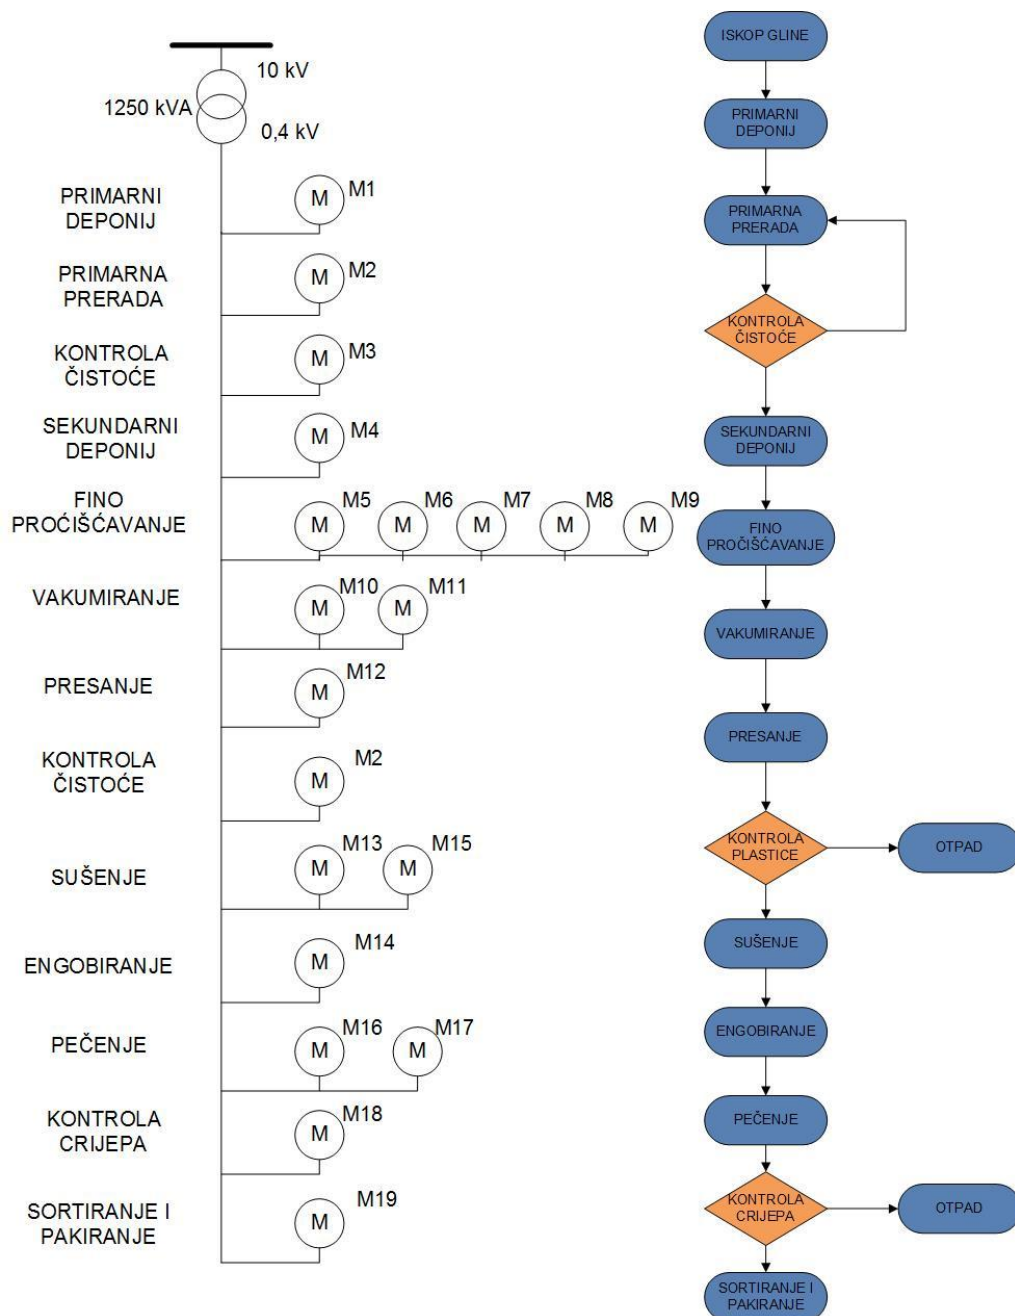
10 kV
1250 kVA
0,4 kV

PRIMARNI DEPONIJ
M
M1

PRIMARNA PRERADA
M
M2

KONTROLA ČISTOĆE
M
M3

SEKUNDARNI DEPONIJ
M
M4

FINO PROČIŠĆAVANJE
M
M5
M
M6
M
M7
M
M8
M
M9

VAKUMIRANJE
M
M10
M
M11

PRESANJE
M
M12

KONTROLA ČISTOĆE
M
M2

SUŠENJE
M
M13
M
M15

ENGOBIRANJE
M
M14

PEČENJE
M
M16
M
M17

KONTROLA CRIJEPA
M
M18

SORTIRANJE I PAKIRANJE
M
M19

ISKOP GLINE
PRIMARNI DEPONIJ
PRIMARNA PRERADA
KONTROLA ČISTOĆE
SEKUNDARNI DEPONIJ
FINO PROČIŠĆAVANJE
VAKUMIRANJE
PRESANJE
KONTROLA PLASTICE
OTPAD
SUŠENJE
ENGOBIRANJE
PEČENJE
KONTROLA CRIJEPA
OTPAD
SORTIRANJE I PAKIRANJE